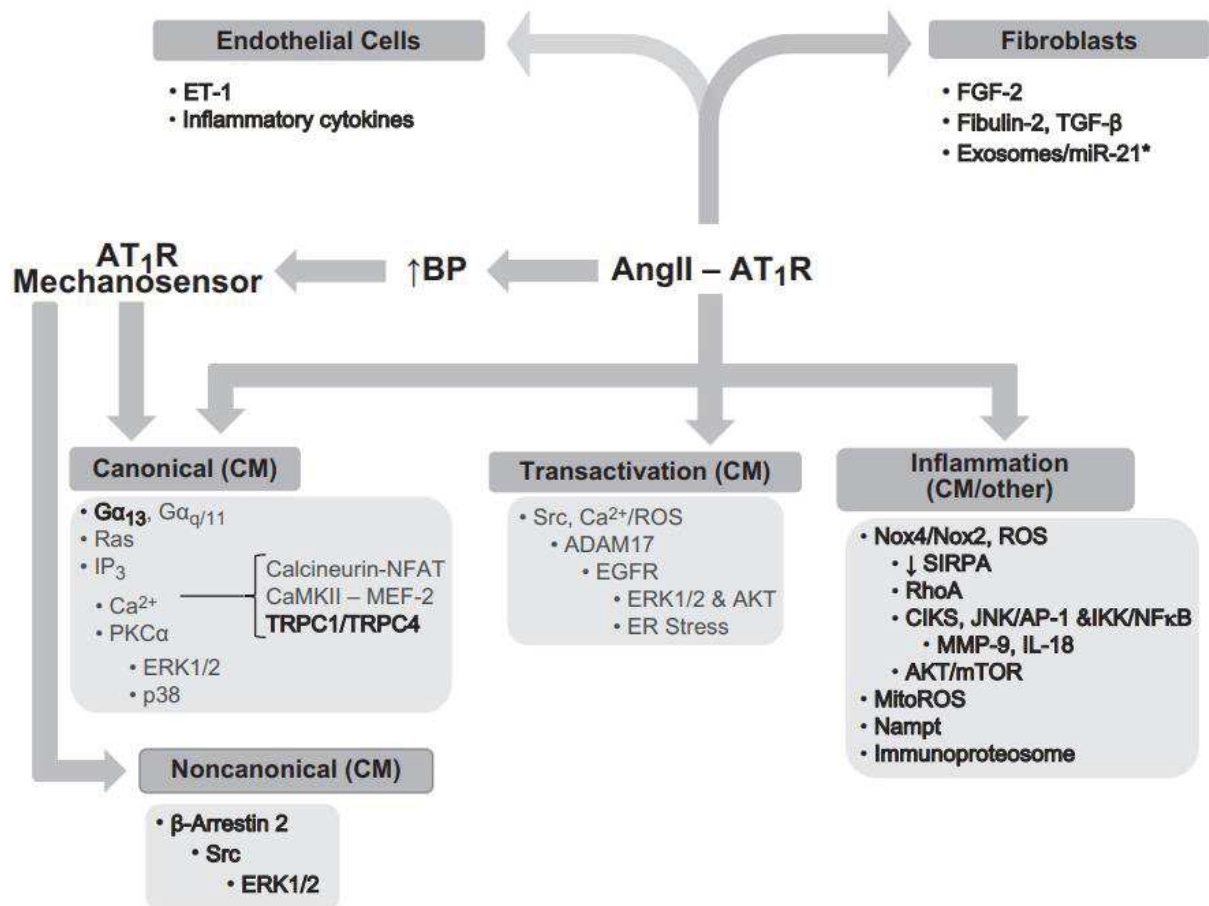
Endothelial Cells

• ET-1
• Inflammatory cytokines

Fibroblasts

• FGF-2
• Fibulin-2, TGF-β
• Exosomes/miR-21*

$AT_1R$ Mechanosensor

↑BP

AngII – $AT_1R$

Canonical (CM)

• $G\alpha_{13}$, $G\alpha_{q/11}$
• Ras
• $IP_3$
• $Ca^{2+}$
• PKCα
• ERK1/2
• p38

Calcineurin-NFAT
CaMKII – MEF-2
TRPC1/TRPC4

Transactivation (CM)

• Src, $Ca^{2+}$/ROS
• ADAM17
• EGFR
• ERK1/2 & AKT
• ER Stress

Inflammation (CM/other)

• Nox4/Nox2, ROS
• ↓ SIRPA
• RhoA
• CIKS, JNK/AP-1 &IKK/NFκB
• MMP-9, IL-18
• AKT/mTOR
• MitoROS
• Nampt
• Immunoproteosome

Noncanonical (CM)

• β-Arrestin 2
• Src
• ERK1/2